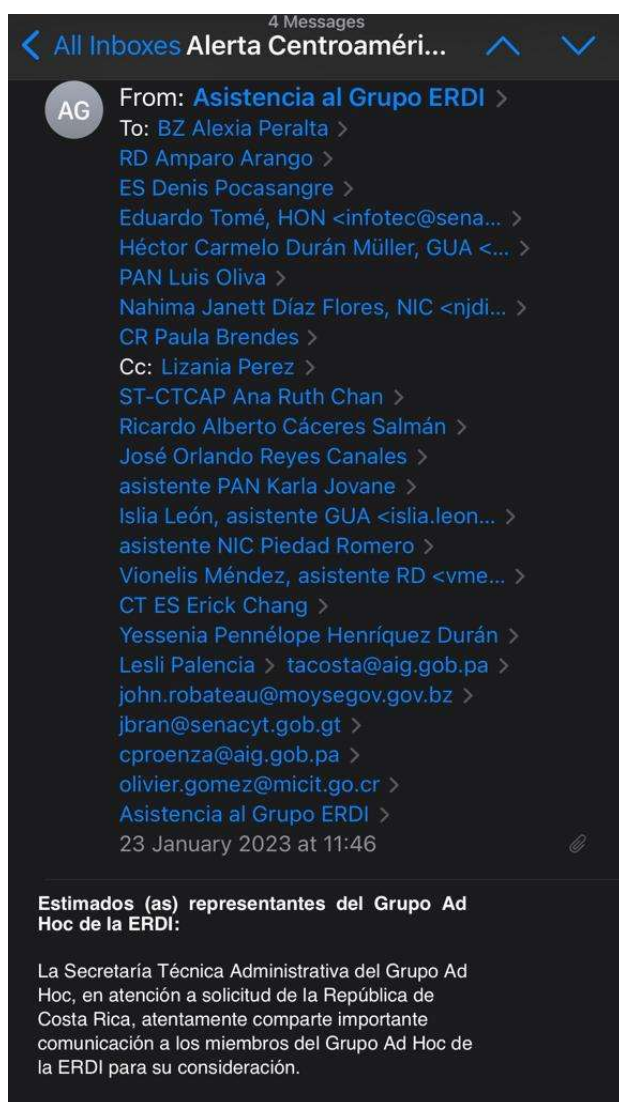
4 Messages
All Inboxes Alerta Centroaméri...

AG
From: Asistencia al Grupo ERDI >
To: BZ Alexia Peralta >
RD Amparo Arango >
ES Denis Pocasangre >
Eduardo Tomé, HON <infotec@sena... >
Héctor Carmelo Durán Müller, GUA <... >
PAN Luis Oliva >
Nahima Janett Díaz Flores, NIC <njdi... >
CR Paula Brendes >
Cc: Lizania Perez >
ST-CTCAP Ana Ruth Chan >
Ricardo Alberto Cáceres Salmán >
José Orlando Reyes Canales >
asistente PAN Karla Jovane >
Islia León, asistente GUA <islia.leon... >
asistente NIC Piedad Romero >
Vionelis Méndez, asistente RD <vme... >
CT ES Erick Chang >
Yessenia Pennélope Henríquez Durán >
Lesli Palencia > tacosta@aig.gob.pa >
john.robateau@moysegov.gov.bz >
jbran@senacyt.gob.gt >
cproenza@aig.gob.pa >
olivier.gomez@micit.go.cr >
Asistencia al Grupo ERDI >
23 January 2023 at 11:46

Estimados (as) representantes del Grupo Ad Hoc de la ERDI:

La Secretaría Técnica Administrativa del Grupo Ad Hoc, en atención a solicitud de la República de Costa Rica, atentamente comparte importante comunicación a los miembros del Grupo Ad Hoc de la ERDI para su consideración.